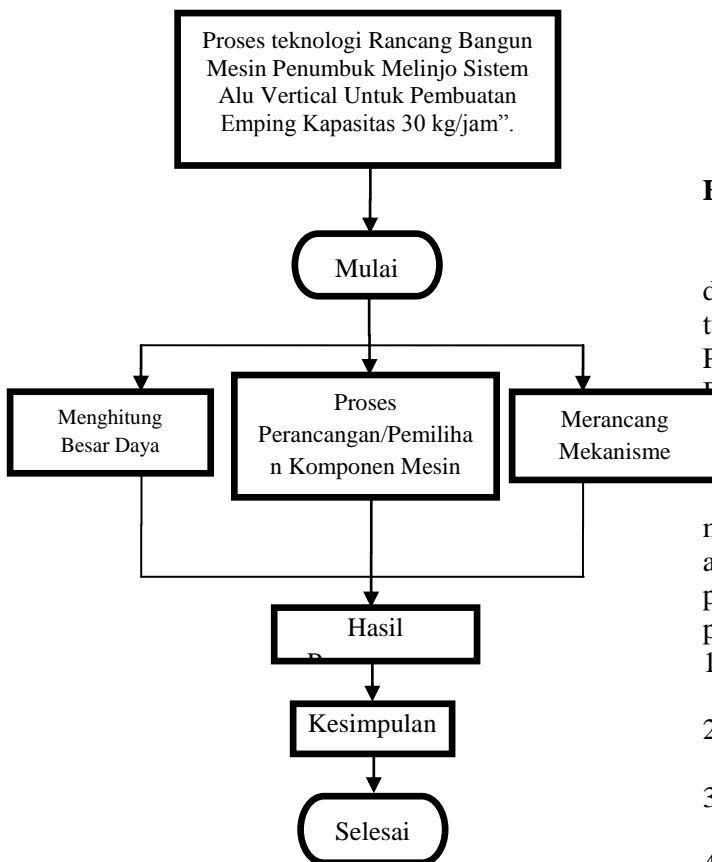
Proses teknologi Rancang Bangun Mesin Penumbuk Melinjo Sistem Alu Vertical Untuk Pembuatan Emping Kapasitas 30 kg/jam".

Mulai

Menghitung Besar Daya

Proses Perancangan/Pemilihan Komponen Mesin

Merancang Mekanisme

Hasil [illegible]

Kesimpulan

Selesai

F

d
t
F
I

n
a
p
p
1

2

3

4